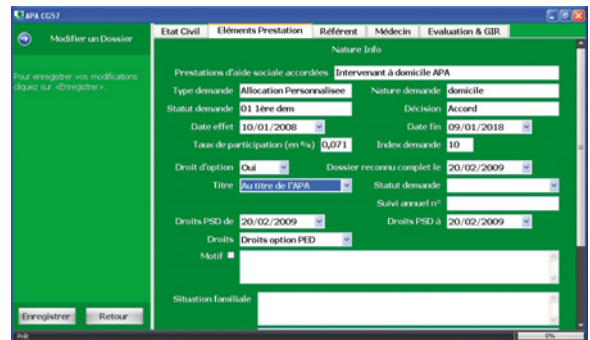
APA CG57

Modifier un Dossier

Pour enregistrer vos modifications cliquez sur «Enregistrer».

Enregistrer Retour

Etat Civil | Eléments Prestation | Référent | Médecin | Evaluation & GIR

Nature Info

Prestations d'aide sociale accordées Intervenant à domicile APA

Type demande Allocation Personnalisee Nature demande domicile

Statut demande 01 1ère dem Décision Accord

Date effet 10/01/2008 Date fin 09/01/2018

Taux de participation (en %) 0,071 Index demande 10

Droit d'option Oui Dossier reconnu complet le 20/02/2009

Titre Au titre de l'APA Statut demande

Suivi annuel n°

Droits PSD de 20/02/2009 Droits PSD à 20/02/2009

Droits Droits option PED

Motif

Situation familiale

Prêt